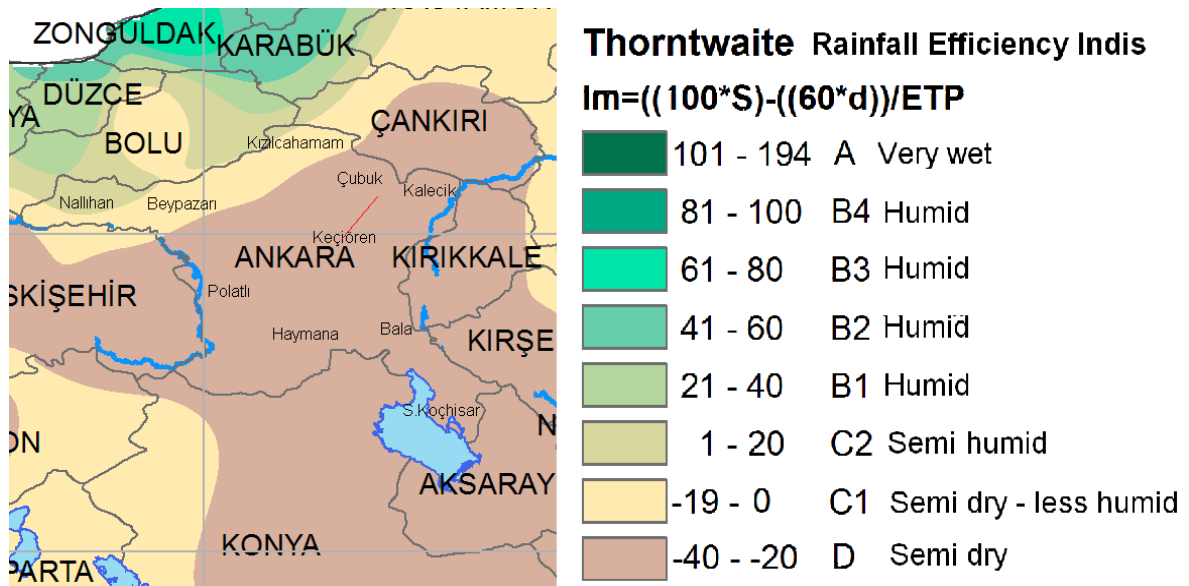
ZONGULDAK KARABÜK
DÜZCE
YA
BOLU
Kızılcahamam
ÇANKIRI
Çubuk
Kalecik
Nallıhan
Beypazarı
Keçiören
ANKARA
KIRIKKALE
SKİŞEHİR
Polatlı
Haymana
Bala
KIRŞE
S.Koçhisar
ON
N
AKSARAY
KONYA
PARTA

Thorntwaite Rainfall Efficiency Indis
Im=((100*S)-((60*d))/ETP

| | | |
|---|---|---|
| 101 - 194 | A | Very wet |
| 81 - 100 | B4 | Humid |
| 61 - 80 | B3 | Humid |
| 41 - 60 | B2 | Humid |
| 21 - 40 | B1 | Humid |
| 1 - 20 | C2 | Semi humid |
| -19 - 0 | C1 | Semi dry - less humid |
| -40 - -20 | D | Semi dry |